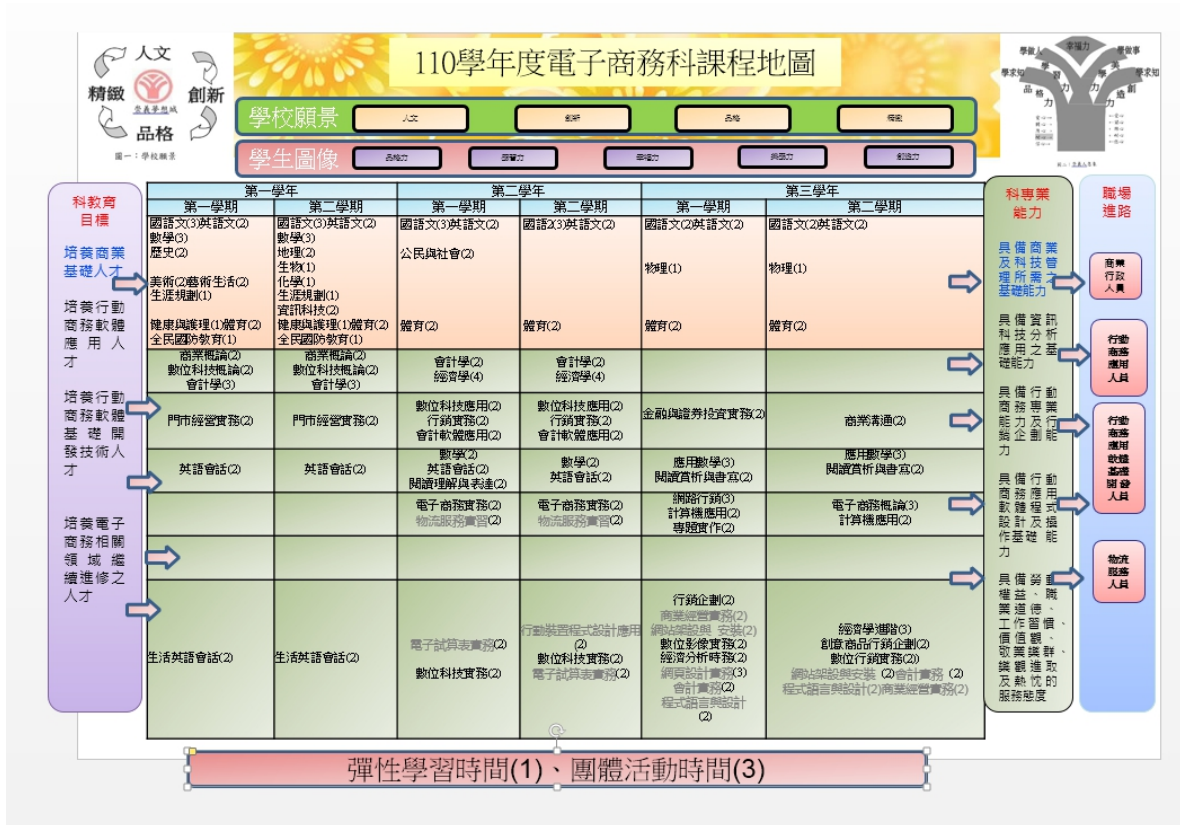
人文
精緻
創新
品格
圖一：學校願景

110學年度電子商務科課程地圖

學校願景
人文
創新
品格
精緻

學生圖像
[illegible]
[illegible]
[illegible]
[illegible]
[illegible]

科教育目標

培養商業基礎人才

培養行動商務軟體應用人才

培養行動商務軟體基礎開發技術人才

培養電子商務相關領域繼續進修之人才

| 第一學年 第一學期 | 第一學年 第二學期 | 第二學年 第一學期 | 第二學年 第二學期 | 第三學年 第一學期 | 第三學年 第二學期 |
|---|---|---|---|---|---|
| 國語文(3)英語文(2) 數學(3) 歷史(2) 美術(2)藝術生活(2) 生涯規劃(1) 健康與護理(1)體育(2) 全民國防教育(1) | 國語文(3)英語文(2) 數學(3) 地理(2) 生物(1) 化學(1) 生涯規劃(1) 資訊科技(2) 健康與護理(1)體育(2) 全民國防教育(1) | 國語文(3)英語文(2) 公民與社會(2) 體育(2) | 國語文(3)英語文(2) 體育(2) | 國語文(2)英語文(2) 物理(1) 體育(2) | 國語文(2)英語文(2) 物理(1) 體育(2) |
| 商業概論(2) 數位科技概論(2) 會計學(3) | 商業概論(2) 數位科技概論(2) 會計學(3) | 會計學(2) 經濟學(4) | 會計學(2) 經濟學(4) | | |
| 門市經營實務(2) | 門市經營實務(2) | 數位科技應用(2) 行銷實務(2) 會計軟體應用(2) | 數位科技應用(2) 行銷實務(2) 會計軟體應用(2) | 金融與證券投資實務(2) | 商業溝通(2) |
| 英語會話(2) | 英語會話(2) | 數學(2) 英語會話(2) 閱讀理解與表達(2) | 數學(2) 英語會話(2) | 應用數學(3) 閱讀賞析與書寫(2) | 應用數學(3) 閱讀賞析與書寫(2) |
| | | 電子商務實務(2) 物流服務實習(2) | 電子商務實務(2) 物流服務實習(2) | 網路行銷(3) 計算機應用(2) 專題實作(2) | 電子商務概論(3) 計算機應用(2) |
| | | | | | |
| 生活英語會話(2) | 生活英語會話(2) | 電子試算表實務(2) 數位科技實務(2) | 行動裝置程式設計應用(2) 數位科技實務(2) 電子試算表實務(2) | 行銷企劃(2) 商業經營實務(2) 網站架設與安裝(2) 數位影像實務(2) 經濟分析時務(2) 網頁設計實務(3) 會計實務(2) 程式語言與設計(2) | 經濟學進階(3) 創意商品行銷企劃(2) 數位行銷實務(2) 網站架設與安裝(2)會計實務(2) 程式語言與設計(2)商業經營實務(2) |

科專業能力

具備商業及科技管理所需之基礎能力

具備資訊科技分析應用之基礎能力

具備行動商務專業能力及行銷企劃能力

具備行動商務應用軟體程式設計及操作基礎能力

具備勞動權益、職業道德、工作習慣、價值觀、敬業樂群、積極進取及熱忱的服務態度

職場進路

商業行政人員

行動商務應用人員

行動商務應用軟體基礎開發人員

物流服務人員

彈性學習時間(1)、團體活動時間(3)